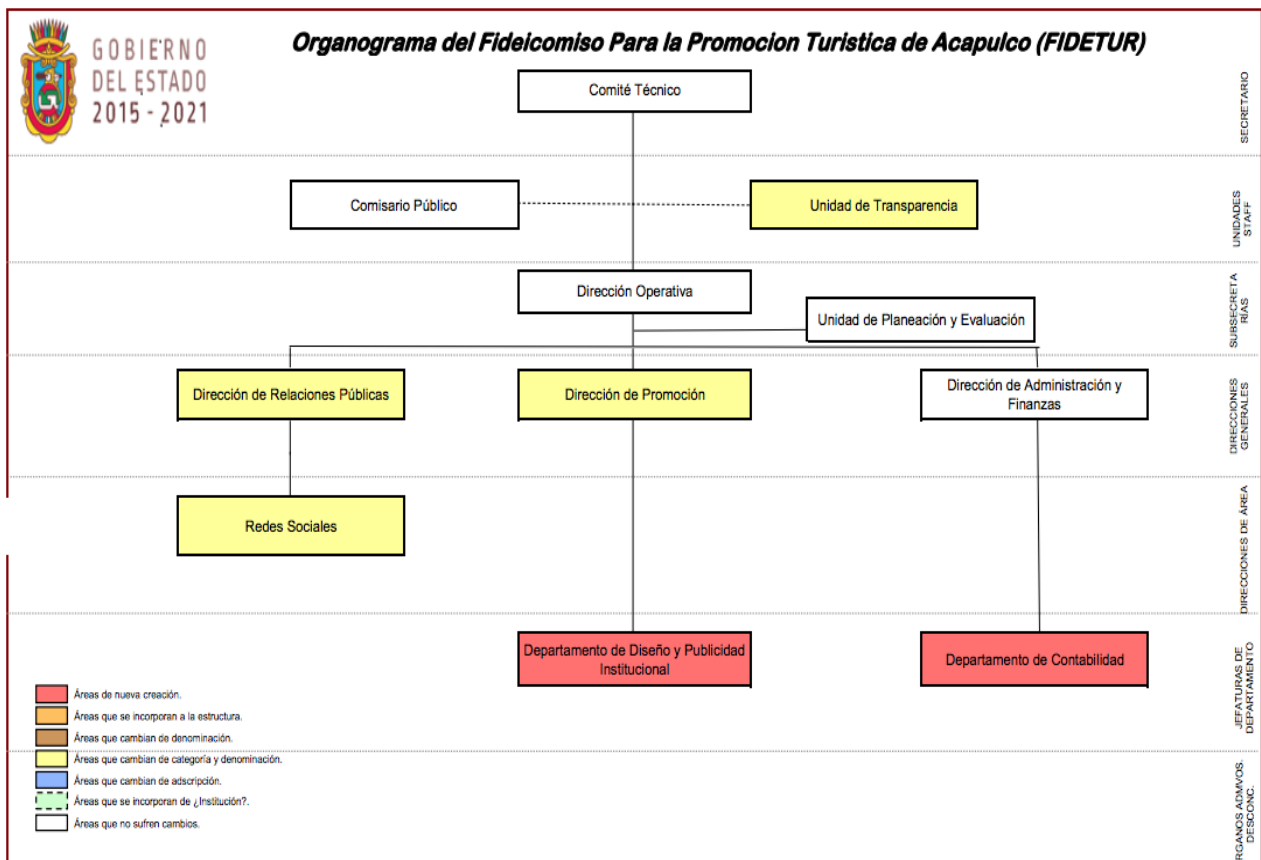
GOBIERNO DEL ESTADO 2015 - 2021

Organograma del Fideicomiso Para la Promocion Turistica de Acapulco (FIDETUR)

SECRETARIO

Comité Técnico

UNIDADES STAFF

Comisario Público

Unidad de Transparencia

SUBSECRETARÍAS

Dirección Operativa

Unidad de Planeación y Evaluación

DIRECCIONES GENERALES

Dirección de Relaciones Públicas

Dirección de Promoción

Dirección de Administración y Finanzas

DIRECCIONES DE ÁREA

Redes Sociales

JEFATURAS DE DEPARTAMENTO

Departamento de Diseño y Publicidad Institucional

Departamento de Contabilidad

Áreas de nueva creación.
Áreas que se incorporan a la estructura.
Áreas que cambian de denominación.
Áreas que cambian de categoría y denominación.
Áreas que cambian de adscripción.
Áreas que se incorporan de ¿Institución?.
Áreas que no sufren cambios.

ÓRGANOS ADMVOS. DESCONC.